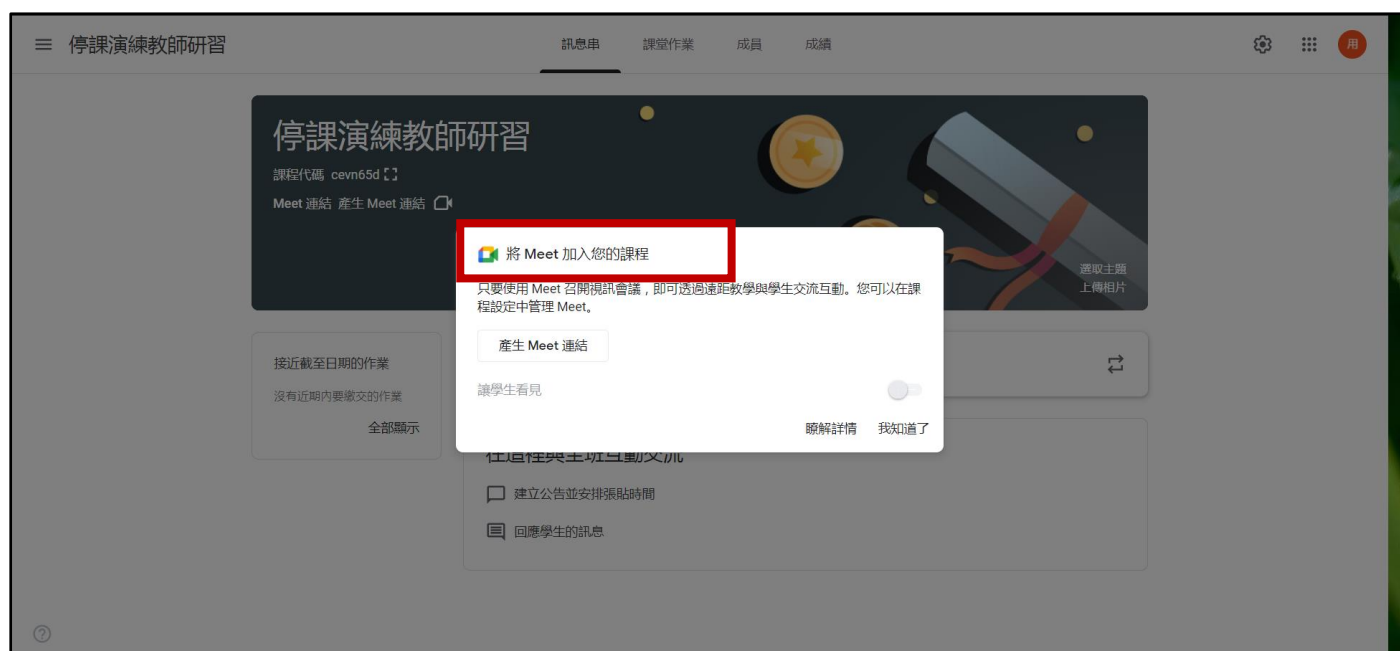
停課演練教師研習

訊息串 課堂作業 成員 成績

用

停課演練教師研習

課程代碼 cevn65d

Meet 連結 產生 Meet 連結

選取主題

上傳相片

將 Meet 加入您的課程

只要使用 Meet 召開視訊會議，即可透過遠距教學與學生交流互動。您可以在課程設定中管理 Meet。

產生 Meet 連結

讓學生看見

瞭解詳情 我知道了

接近截至日期的作業

沒有近期內要繳交的作業

全部顯示

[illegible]

建立公告並安排張貼時間

回應學生的訊息